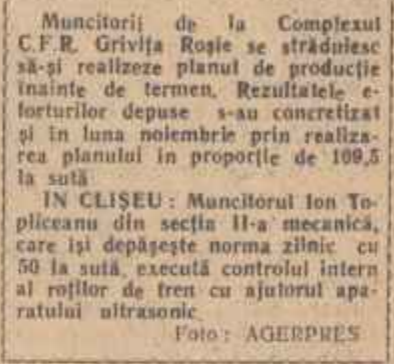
Muncitorii de la Complexul C.F.R. Grivița Roșie se străduiesc să-și realizeze planul de producție înainte de termen. Rezultatele eforturilor depuse s-au concretizat și în luna noiembrie prin realizarea planului în proporție de 109,5 la sută.

IN CLIȘEU: Muncitorul Ion Topliceanu din secția II-a mecanică, care își depășește norma zilnic cu 50 la sută, execută controlul intern al roților de tren cu ajutorul aparatului ultrasonic.

Foto: AGERPRES